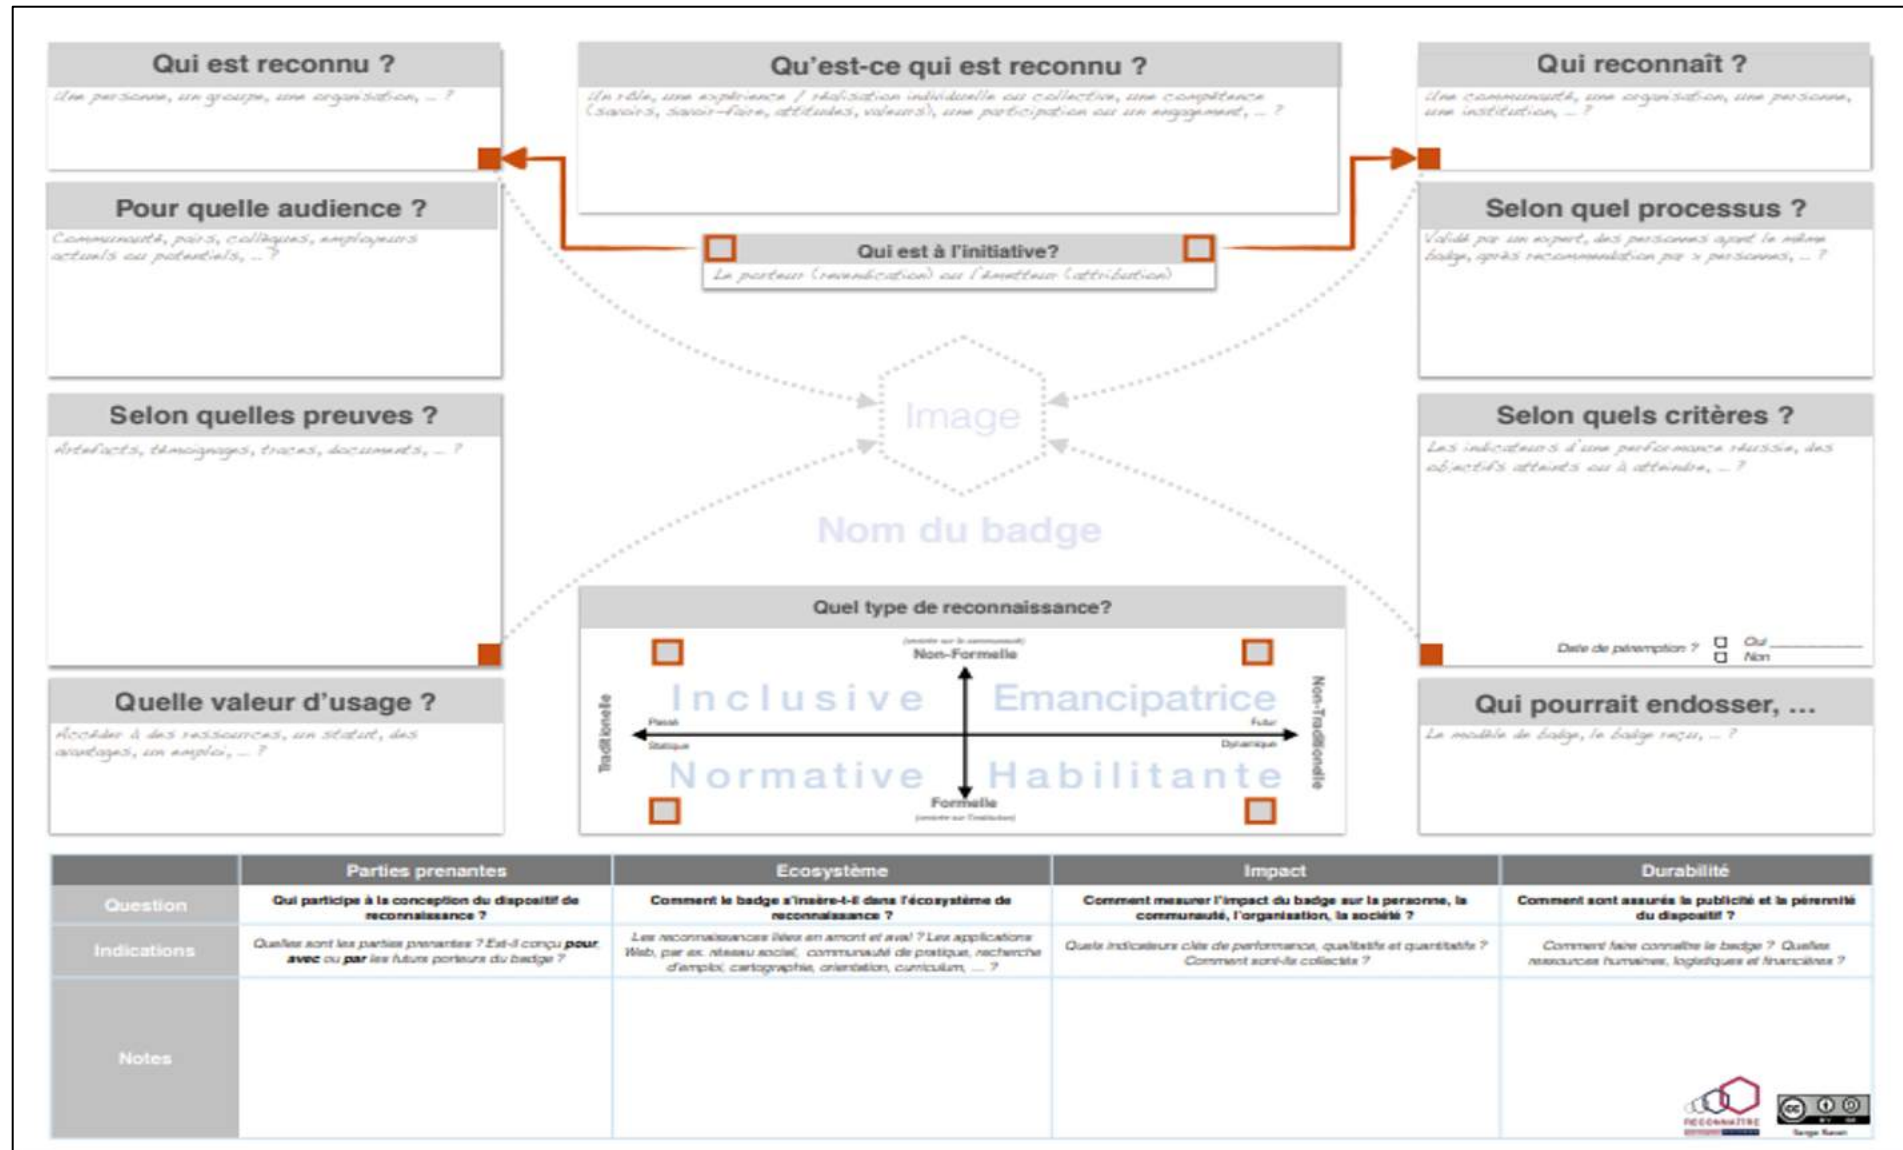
Qui est reconnu ?

Une personne, un groupe, une organisation, ... ?

Qu'est-ce qui est reconnu ?

Un rôle, une expérience / réalisation individuelle ou collective, une compétence (savoirs, savoir-faire, attitudes, valeurs), une participation ou un engagement, ... ?

Qui reconnaît ?

Une communauté, une organisation, une personne, une institution, ... ?

Pour quelle audience ?

Communauté, pairs, collègues, employeurs actuels ou potentiels, ... ?

Qui est à l'initiative?

Le porteur (revendication) ou l'émetteur (attribution)

Selon quel processus ?

Validé par un expert, des personnes ayant le même badge, après recommandation par x personnes, ... ?

Selon quelles preuves ?

Artefacts, témoignages, traces, documents, ... ?

Image

Selon quels critères ?

Les indicateurs d'une performance réussie, des objectifs atteints ou à atteindre, ... ?

Nom du badge

Quel type de reconnaissance?

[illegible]
Non-Formelle

Inclusive
Emancipatrice
Traditionnelle
Non-Traditionnelle
Passé
Statique
Futur
Dynamique
Normative
Habilitante
Formelle
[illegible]

Date de péremption ? Oui ______ Non

Quelle valeur d'usage ?

Accéder à des ressources, un statut, des avantages, un emploi, ... ?

Qui pourrait endosser, ...

Le modèle de badge, le badge reçu, ... ?

| | Parties prenantes | Ecosystème | Impact | Durabilité |
|---|---|---|---|---|
| Question | Qui participe à la conception du dispositif de reconnaissance ? | Comment le badge s'insère-t-il dans l'écosystème de reconnaissance ? | Comment mesurer l'impact du badge sur la personne, la communauté, l'organisation, la société ? | Comment sont assurés la publicité et la pérennité du dispositif ? |
| Indications | Quelles sont les parties prenantes ? Est-il conçu **pour**, **avec** ou **par** les futurs porteurs du badge ? | Les reconnaissances liées en amont et aval ? Les applications Web, par ex. réseau social, communauté de pratique, recherche d'emploi, cartographie, orientation, curriculum, ... ? | Quels indicateurs clés de performance, qualitatifs et quantitatifs ? Comment sont-ils collectés ? | Comment faire connaître le badge ? Quelles ressources humaines, logistiques et financières ? |
| Notes | | | | |

RECONNAÎTRE
Serge Ravet